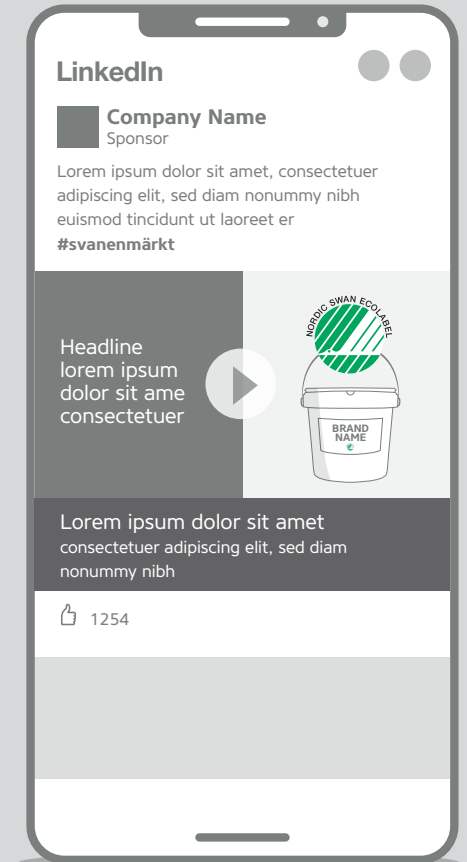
LinkedIn

Company Name
Sponsor

Lorem ipsum dolor sit amet, consectetuer adipiscing elit, sed diam nonummy nibh euismod tincidunt ut laoreet er **#svanenmärkt**

Headline lorem ipsum dolor sit ame consectetuer

NORDIC SWAN ECOLABEL

BRAND NAME

Lorem ipsum dolor sit amet
consectetuer adipiscing elit, sed diam nonummy nibh

1254